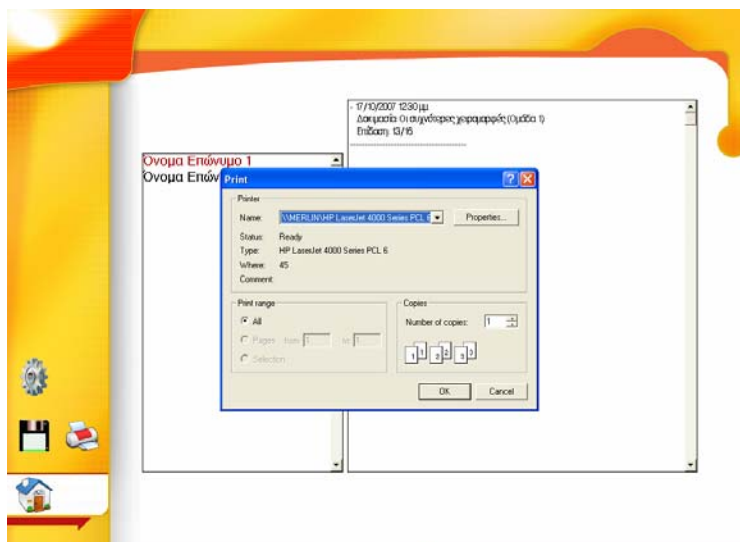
- 17/10/2007 12:30 μμ
Δοκιμασία: Οι συγχύσεις χειρομαφής (Ομάδα 1)
Επίδοση: 13/16

Όνομα Επώνυμο 1
Όνομα Επών

Print

Printer
Name: \\MERLIN\HP LaserJet 4000 Series PCL 6
Properties...
Status: Ready
Type: HP LaserJet 4000 Series PCL 6
Where: 45
Comment:

Print range
All
Pages from: 1 to: 1
Selection

Copies
Number of copies: 1

OK
Cancel